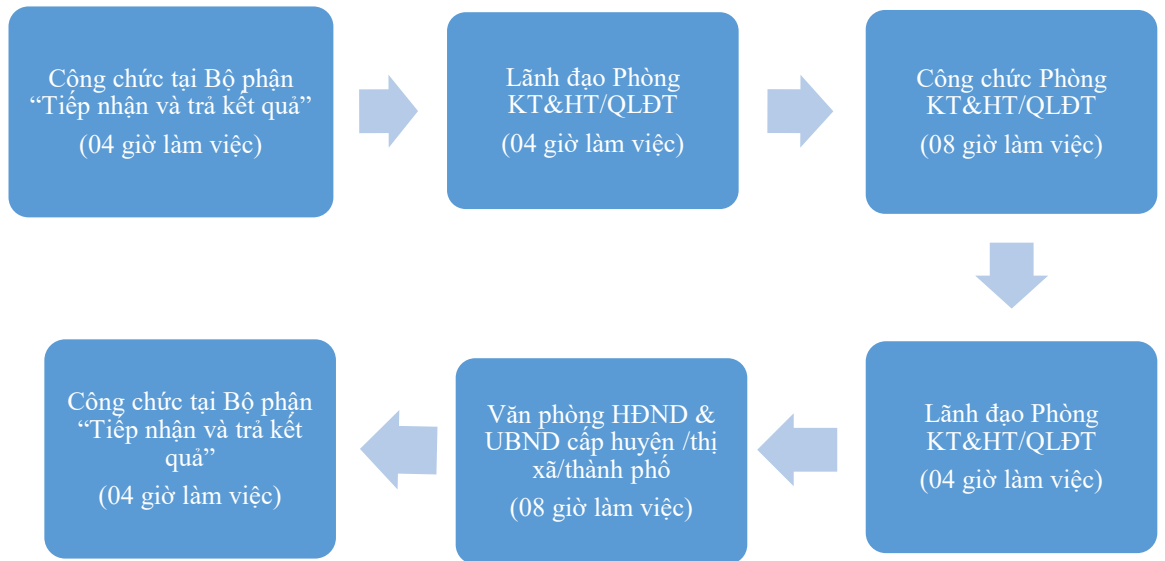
Công chức tại Bộ phận “Tiếp nhận và trả kết quả”
(04 giờ làm việc)

Lãnh đạo Phòng KT&HT/QLĐT
(04 giờ làm việc)

Công chức Phòng KT&HT/QLĐT
(08 giờ làm việc)

Lãnh đạo Phòng KT&HT/QLĐT
(04 giờ làm việc)

Văn phòng HĐND & UBND cấp huyện /thị xã/thành phố
(08 giờ làm việc)

Công chức tại Bộ phận “Tiếp nhận và trả kết quả”
(04 giờ làm việc)